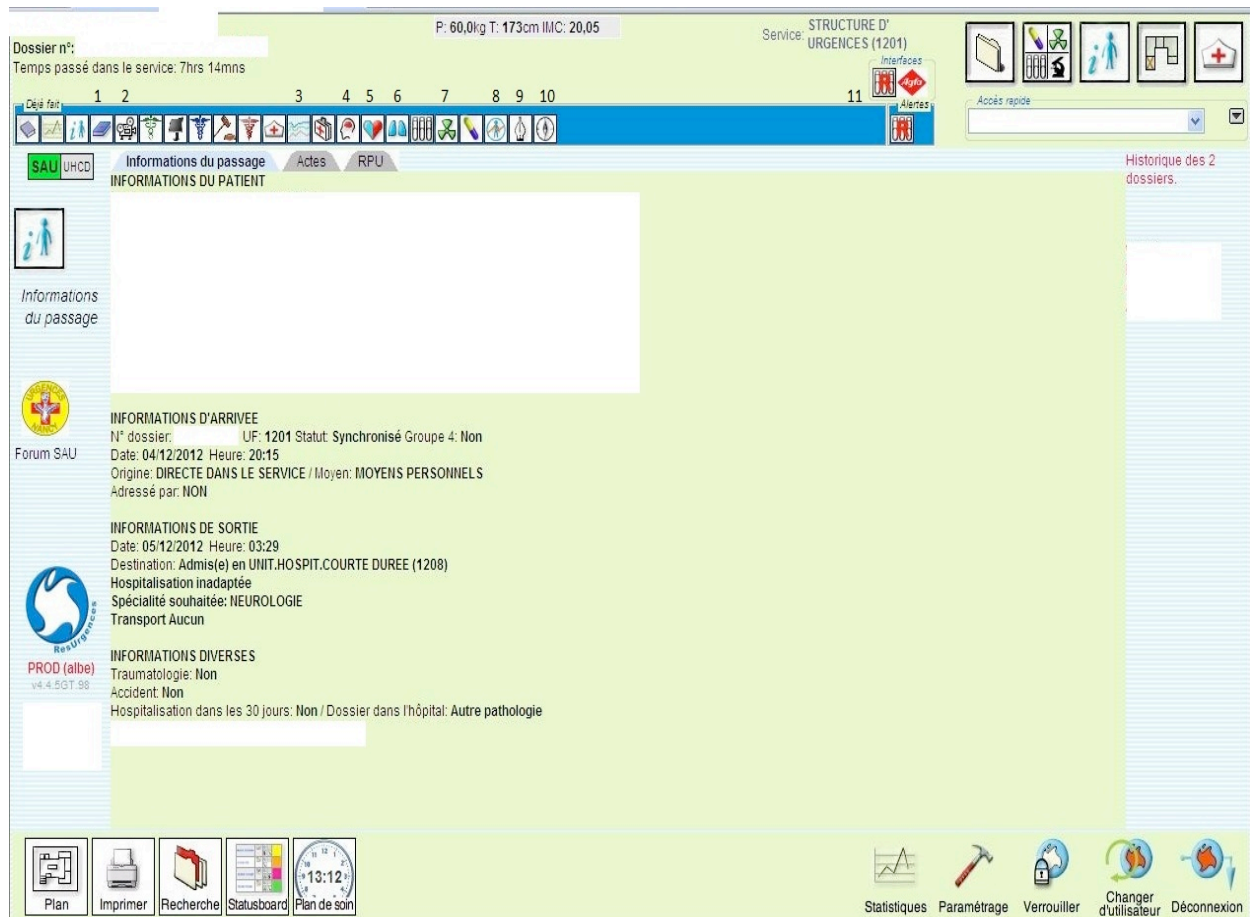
Dossier n°:
Temps passé dans le service: 7hrs 14mns

P: 60,0kg T: 173cm IMC: 20,05

Service: STRUCTURE D' URGENCES (1201)

Interfaces
Agfa
Alertes

Déjà fait
1 2 3 4 5 6 7 8 9 10 11

Accès rapide

SAU UHCD

Informations du passage | Actes | RPU

Historique des 2 dossiers.

INFORMATIONS DU PATIENT

Informations du passage

INFORMATIONS D'ARRIVEE
N° dossier: UF: 1201 Statut: Synchronisé Groupe 4: Non
Date: 04/12/2012 Heure: 20:15
Origine: DIRECTE DANS LE SERVICE / Moyen: MOYENS PERSONNELS
Adressé par: NON

Forum SAU

INFORMATIONS DE SORTIE
Date: 05/12/2012 Heure: 03:29
Destination: Admis(e) en UNIT.HOSPIT.COURTE DUREE (1208)
Hospitalisation inadaptée
Spécialité souhaitée: NEUROLOGIE
Transport Aucun

ResUrgences

INFORMATIONS DIVERSES
Traumatologie: Non
Accident: Non
Hospitalisation dans les 30 jours: Non / Dossier dans l'hôpital: Autre pathologie

PROD (albe)
v4.4.5GT.98

Plan | Imprimer | Recherche | Statusboard | 13:12 Plan de soin

Statistiques | Paramétrage | Verrouiller | Changer d'utilisateur | Déconnexion